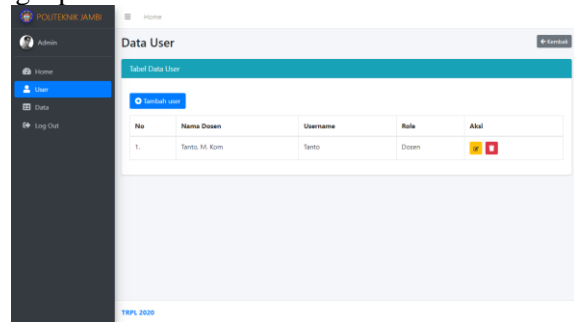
POLITEKNIK JAMBI

Admin

Home

User

Data

Log Out

Home

Data User

← Kembali

Tabel Data User

Tambah user

| No | Nama Dosen | Username | Role | Aksi |
|---|---|---|---|---|
| 1. | Tanto, M. Kom | Tanto | Dosen | |

TRPL 2020